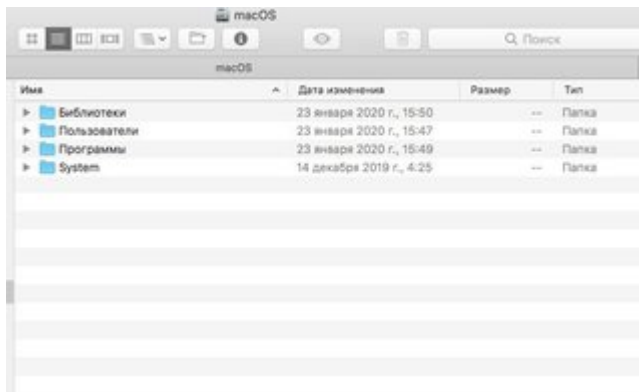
macOS

Q Поиск

macOS

| Имя | Дата изменения | Размер | Тип |
|---|---|---|---|
| Библиотеки | 23 января 2020 г., 15:50 | -- | Папка |
| Пользователи | 23 января 2020 г., 15:47 | -- | Папка |
| Программы | 23 января 2020 г., 15:49 | -- | Папка |
| System | 14 декабря 2019 г., 4:25 | -- | Папка |